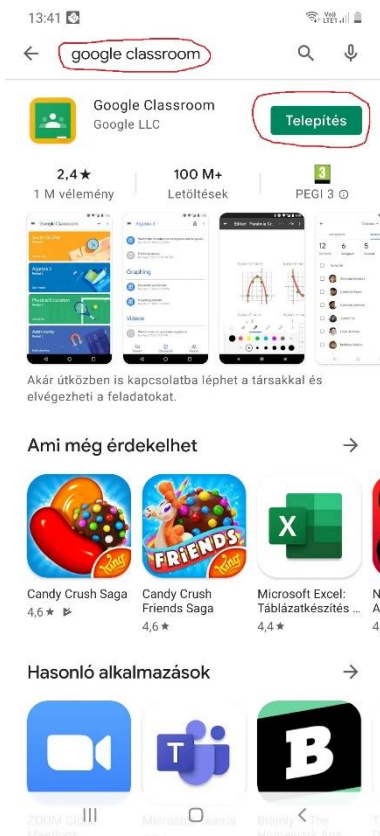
13:41

google classroom

Google Classroom
Google LLC

Telepítés

2,4 ★
1 M vélemény

100 M+
Letöltések

3
PEGI 3

Akár útközben is kapcsolatba léphet a társakkal és elvégezheti a feladatokat.

Ami még érdekelhet

Candy Crush Saga
4,6 ★

Candy Crush Friends Saga
4,6 ★

Microsoft Excel: Táblázatkészítés
4,4 ★

Hasonló alkalmazások

ZOOM Cloud Meetings

Microsoft Teams

Brainly – The Homework App